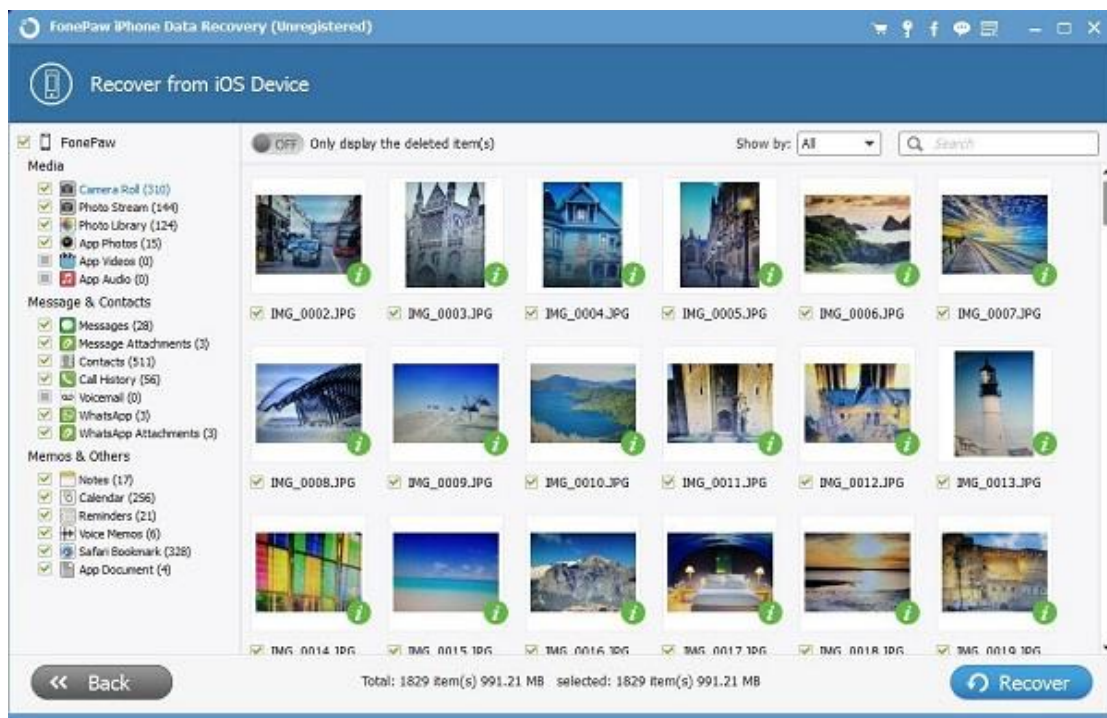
FonePaw iPhone Data Recovery (Unregistered)

Recover from iOS Device

FonePaw
Media
Camera Roll (310)
Photo Stream (144)
Photo Library (124)
App Photos (15)
App Videos (0)
App Audio (0)
Message & Contacts
Messages (28)
Message Attachments (3)
Contacts (511)
Call History (56)
Voicemail (0)
WhatsApp (3)
WhatsApp Attachments (3)
Memos & Others
Notes (17)
Calendar (256)
Reminders (21)
Voice Memos (6)
Safari Bookmark (328)
App Document (4)

OFF Only display the deleted item(s)

Show by: All

Search

IMG_0002.JPG
IMG_0003.JPG
IMG_0004.JPG
IMG_0005.JPG
IMG_0006.JPG
IMG_0007.JPG
IMG_0008.JPG
IMG_0009.JPG
IMG_0010.JPG
IMG_0011.JPG
IMG_0012.JPG
IMG_0013.JPG
IMG_0014.JPG
IMG_0015.JPG
IMG_0016.JPG
IMG_0017.JPG
IMG_0018.JPG
IMG_0019.JPG

Back

Total: 1829 item(s) 991.21 MB selected: 1829 item(s) 991.21 MB

Recover